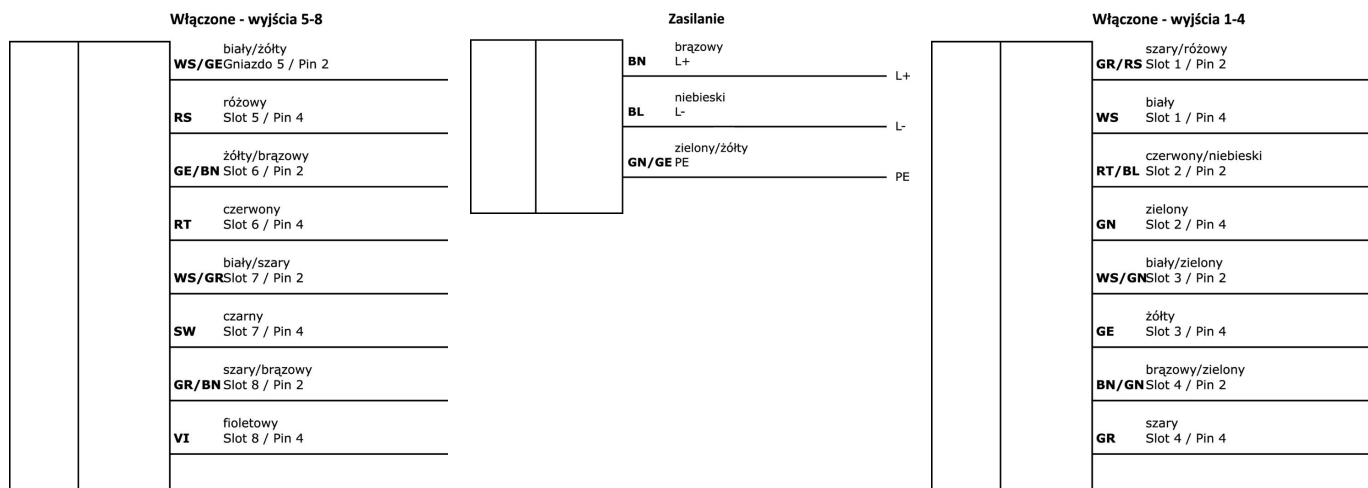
Włączone - wyjścia 5-8

biały/żółty
WS/GE Gniazdo 5 / Pin 2

różowy
RS Slot 5 / Pin 4

żółty/brązowy
GE/BN Slot 6 / Pin 2

czerwony
RT Slot 6 / Pin 4

biały/szary
WS/GR Slot 7 / Pin 2

czarny
SW Slot 7 / Pin 4

szary/brązowy
GR/BN Slot 8 / Pin 2

fioletowy
VI Slot 8 / Pin 4

Zasilanie

brązowy
BN L+
L+

niebieski
BL L-
L-

zielony/żółty
GN/GE PE
PE

Włączone - wyjścia 1-4

szary/różowy
GR/RS Slot 1 / Pin 2

biały
WS Slot 1 / Pin 4

czerwony/niebieski
RT/BL Slot 2 / Pin 2

zielony
GN Slot 2 / Pin 4

biały/zielony
WS/GN Slot 3 / Pin 2

żółty
GE Slot 3 / Pin 4

brązowy/zielony
BN/GN Slot 4 / Pin 2

szary
GR Slot 4 / Pin 4